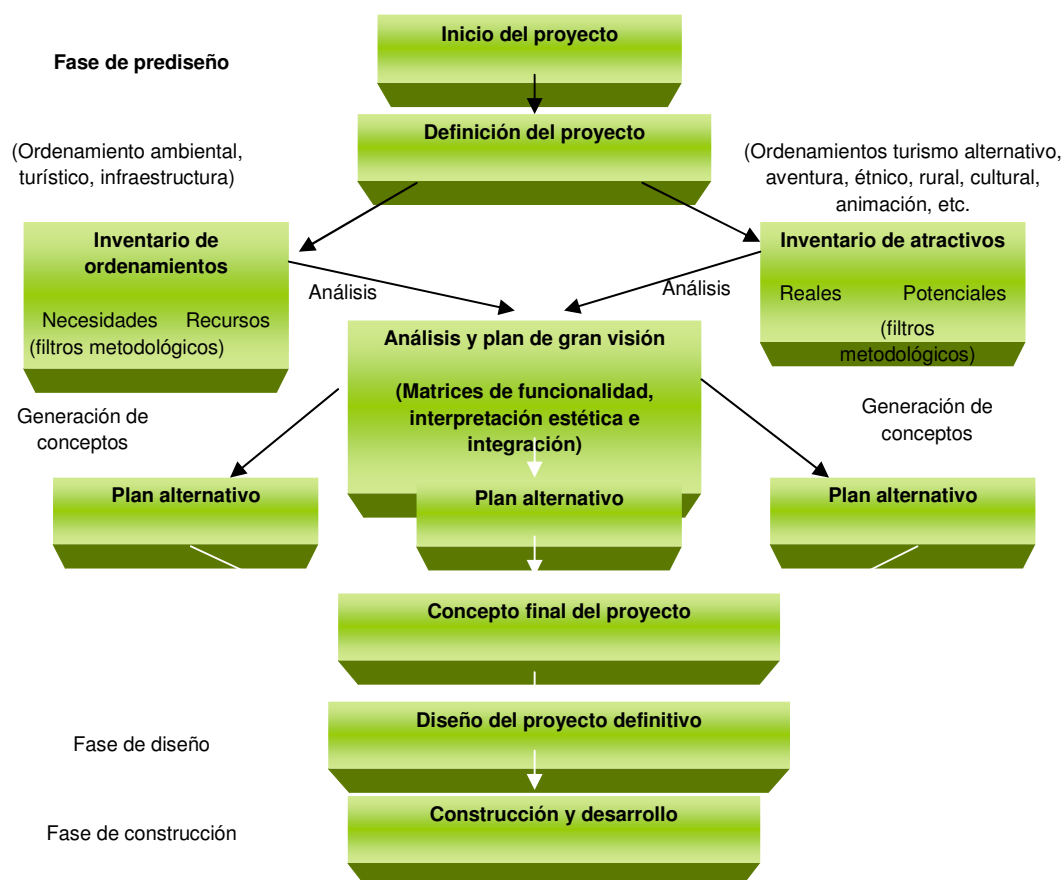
Fase de prediseño

Inicio del proyecto

Definición del proyecto

(Ordenamiento ambiental, turístico, infraestructura)

(Ordenamientos turismo alternativo, aventura, étnico, rural, cultural, animación, etc.

Inventario de ordenamientos

Necesidades Recursos (filtros metodológicos)

Análisis

Análisis

Inventario de atractivos

Reales Potenciales (filtros metodológicos)

Análisis y plan de gran visión

(Matrices de funcionalidad, interpretación estética e integración)

Generación de conceptos

Generación de conceptos

Plan alternativo

Plan alternativo

Plan alternativo

Concepto final del proyecto

Fase de diseño

Diseño del proyecto definitivo

Fase de construcción

Construcción y desarrollo